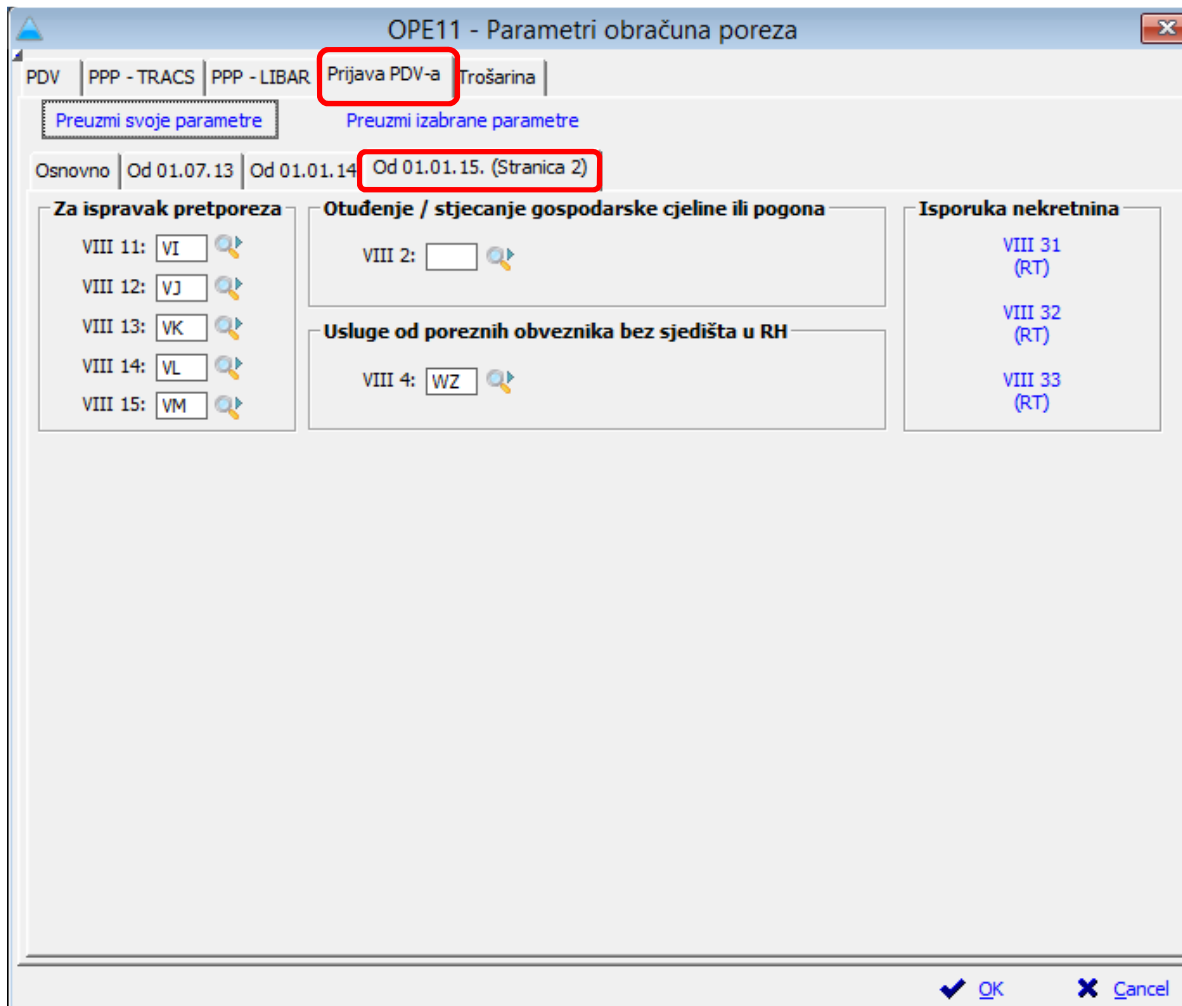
OPE11 - Parametri obračuna poreza

PDV | PPP - TRACS | PPP - LIBAR | Prijava PDV-a | Trošarina

Preuzmi svoje parametre

Preuzmi izabrane parametre

Osnovno | Od 01.07.13 | Od 01.01.14 | Od 01.01.15. (Stranica 2)

Za ispravak pretporeza

VIII 11: VI

VIII 12: VJ

VIII 13: VK

VIII 14: VL

VIII 15: VM

Otuđenje / stjecanje gospodarske cjeline ili pogona

VIII 2:

Usluge od poreznih obveznika bez sjedišta u RH

VIII 4: WZ

Isporuka nekretnina

VIII 31 (RT)

VIII 32 (RT)

VIII 33 (RT)

OK

Cancel